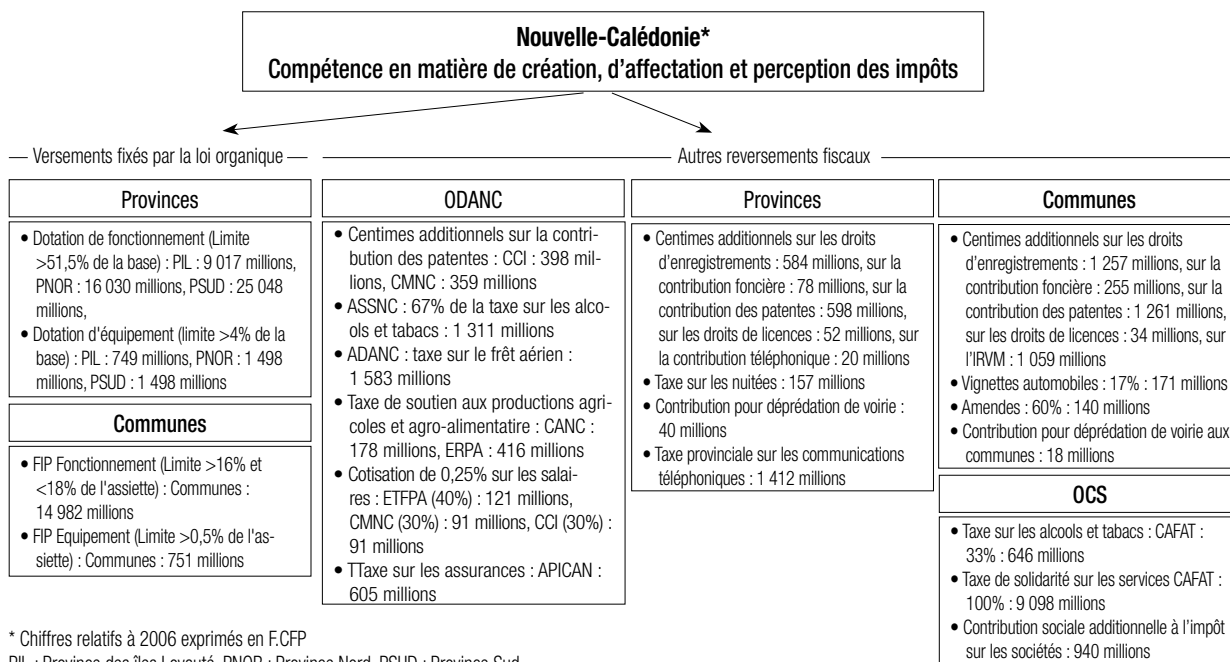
Nouvelle-Calédonie*
Compétence en matière de création, d'affectation et perception des impôts

— Versements fixés par la loi organique —

Autres reversements fiscaux

Provinces

• Dotation de fonctionnement (Limite >51,5% de la base) : PIL : 9 017 millions, PNOR : 16 030 millions, PSUD : 25 048 millions,
• Dotation d'équipement (limite >4% de la base) : PIL : 749 millions, PNOR : 1 498 millions, PSUD : 1 498 millions

Communes

• FIP Fonctionnement (Limite >16% et <18% de l'assiette) : Communes : 14 982 millions
• FIP Equipement (Limite >0,5% de l'assiette) : Communes : 751 millions

ODANC

• Centimes additionnels sur la contribution des patentes : CCI : 398 millions, CMNC : 359 millions
• ASSNC : 67% de la taxe sur les alcools et tabacs : 1 311 millions
• ADANC : taxe sur le frêt aérien : 1 583 millions
• Taxe de soutien aux productions agricoles et agro-alimentaire : CANC : 178 millions, ERPA : 416 millions
• Cotisation de 0,25% sur les salaires : ETFPA (40%) : 121 millions, CMNC (30%) : 91 millions, CCI (30%) : 91 millions
• TTaxe sur les assurances : APICAN : 605 millions

Provinces

• Centimes additionnels sur les droits d'enregistrements : 584 millions, sur la contribution foncière : 78 millions, sur la contribution des patentes : 598 millions, sur les droits de licences : 52 millions, sur la contribution téléphonique : 20 millions
• Taxe sur les nuitées : 157 millions
• Contribution pour déprédation de voirie : 40 millions
• Taxe provinciale sur les communications téléphoniques : 1 412 millions

Communes

• Centimes additionnels sur les droits d'enregistrements : 1 257 millions, sur la contribution foncière : 255 millions, sur la contribution des patentes : 1 261 millions, sur les droits de licences : 34 millions, sur l'IRVM : 1 059 millions
• Vignettes automobiles : 17% : 171 millions
• Amendes : 60% : 140 millions
• Contribution pour déprédation de voirie aux communes : 18 millions

OCS

• Taxe sur les alcools et tabacs : CAFAT : 33% : 646 millions
• Taxe de solidarité sur les services CAFAT : 100% : 9 098 millions
• Contribution sociale additionnelle à l'impôt sur les sociétés : 940 millions

* Chiffres relatifs à 2006 exprimés en F.CFP
PIL : Province des îles Loyauté, PNOR : Province Nord, PSUD : Province Sud